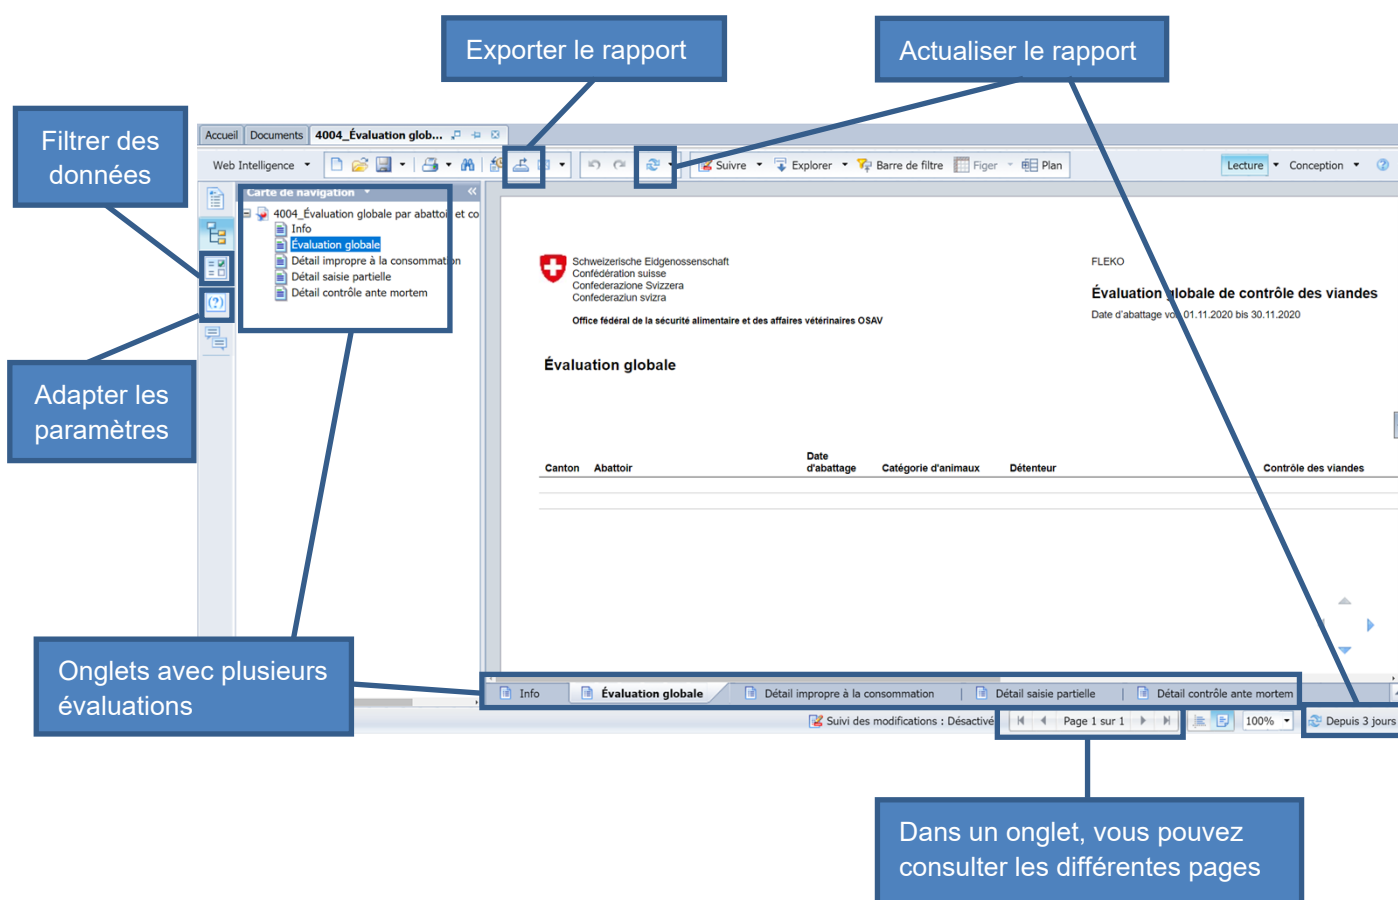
Exporter le rapport

Actualiser le rapport

Filtrer des données

Accueil | Documents | 4004_Évaluation glob...

Web Intelligence

Suivre | Explorer | Barre de filtre | Figer | Plan

Lecture | Conception

Carte de navigation

4004_Évaluation globale par abattoir et co
Info
Évaluation globale
Détail impropre à la consommation
Détail saisie partielle
Détail contrôle ante mortem

Schweizerische Eidgenossenschaft
Confédération suisse
Confederazione Svizzera
Confederaziun svizra

Office fédéral de la sécurité alimentaire et des affaires vétérinaires OSAV

FLEKO

Évaluation globale de contrôle des viandes

Date d'abattage von 01.11.2020 bis 30.11.2020

Évaluation globale

| Canton | Abattoir | Date d'abattage | Catégorie d'animaux | Détenteur | Contrôle des viandes |
|---|---|---|---|---|---|

Adapter les paramètres

Info | Évaluation globale | Détail impropre à la consommation | Détail saisie partielle | Détail contrôle ante mortem

Suivi des modifications : Désactivé | Page 1 sur 1 | 100% | Depuis 3 jours

Onglets avec plusieurs évaluations

Dans un onglet, vous pouvez consulter les différentes pages